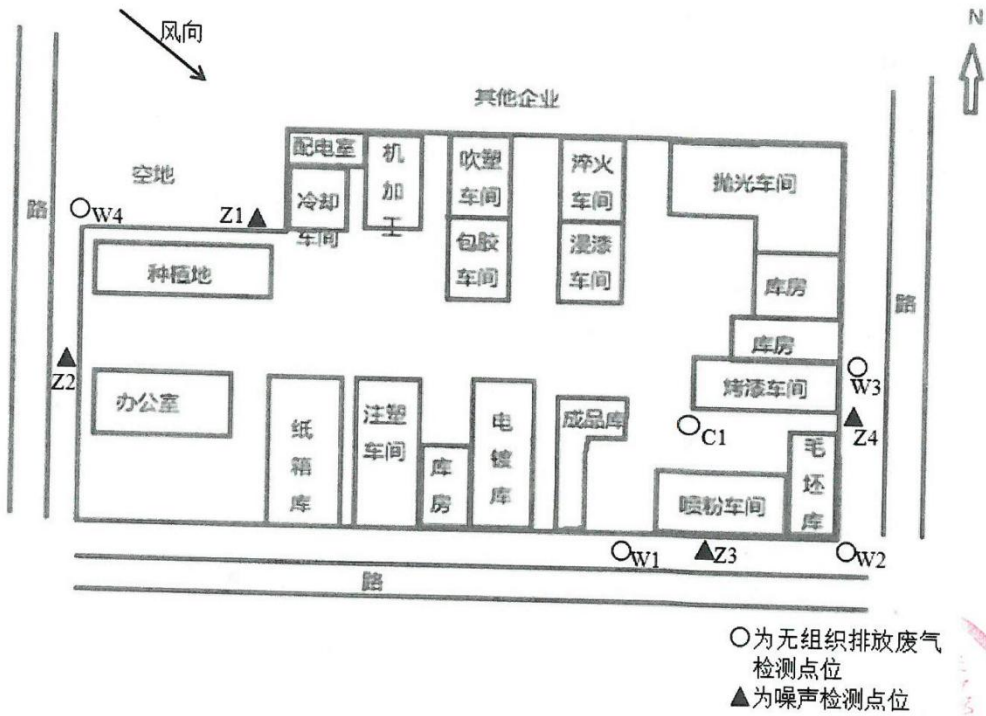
风向

N

其他企业

空地

路

W4

Z1

配电室

冷却车间

机加工

吹塑车间

包胶车间

淬火车间

漫漆车间

抛光车间

库房

库房

烤漆车间

路

W3

Z4

种植地

Z2

办公室

纸箱库

注塑车间

库房

电镀库

成品库

C1

喷粉车间

毛坯库

W1

Z3

W2

路

○为无组织排放废气检测点位
▲为噪声检测点位